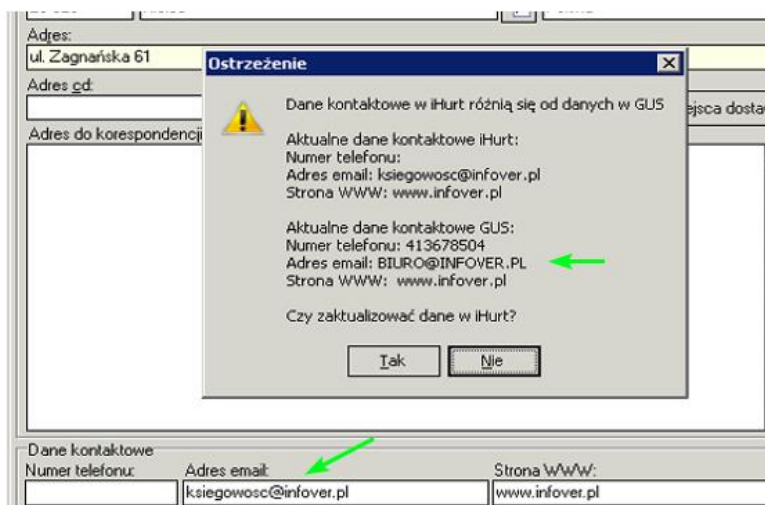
Adres:
ul. Zagnańska 61
Adres cd:
Adres do korespondencji
ejsca dosta

Ostrzeżenie

Dane kontaktowe w iHurt różnią się od danych w GUS

Aktualne dane kontaktowe iHurt:
Numer telefonu:
Adres email: ksiegowosc@infover.pl
Strona WWW: www.infover.pl

Aktualne dane kontaktowe GUS:
Numer telefonu: 413678504
Adres email: BIURO@INFOVER.PL
Strona WWW: www.infover.pl

Czy zaktualizować dane w iHurt?

Tak
Nie

Dane kontaktowe
Numer telefonu:
Adres email:
ksiegowosc@infover.pl
Strona WWW:
www.infover.pl